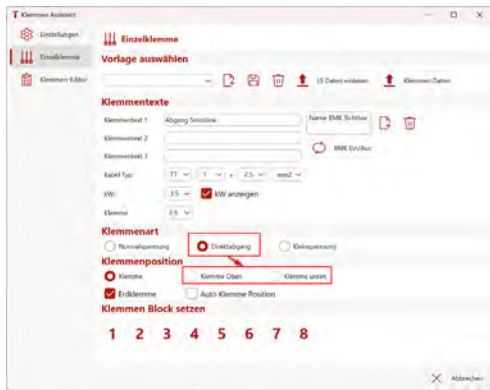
Klemmen Assistent

Einstellungen
Einzelklemme
Klemmen Editor

Einzelklemme
Vorlage auswählen

LS Daten einlesen
Klemmen Daten

Klemmentexte
Klemmentext 1 Abgang Steckdose
Name BMK Schütz
Klemmentext 2
Klemmentext 3
BMK Ersetzen
Kabel Typ: YY 1 x 2.5 mm2
kW: 3.5 kW anzeigen
Klemme: 2.5

Klemmenart
Normalspannung
Direktabgang
Kleinspannung

Klemmenposition
Klemme
Klemme Oben
Klemme unten
Erdklemme
Auto Klemme Position

Klemmen Block setzen
1 2 3 4 5 6 7 8

Abbrechen